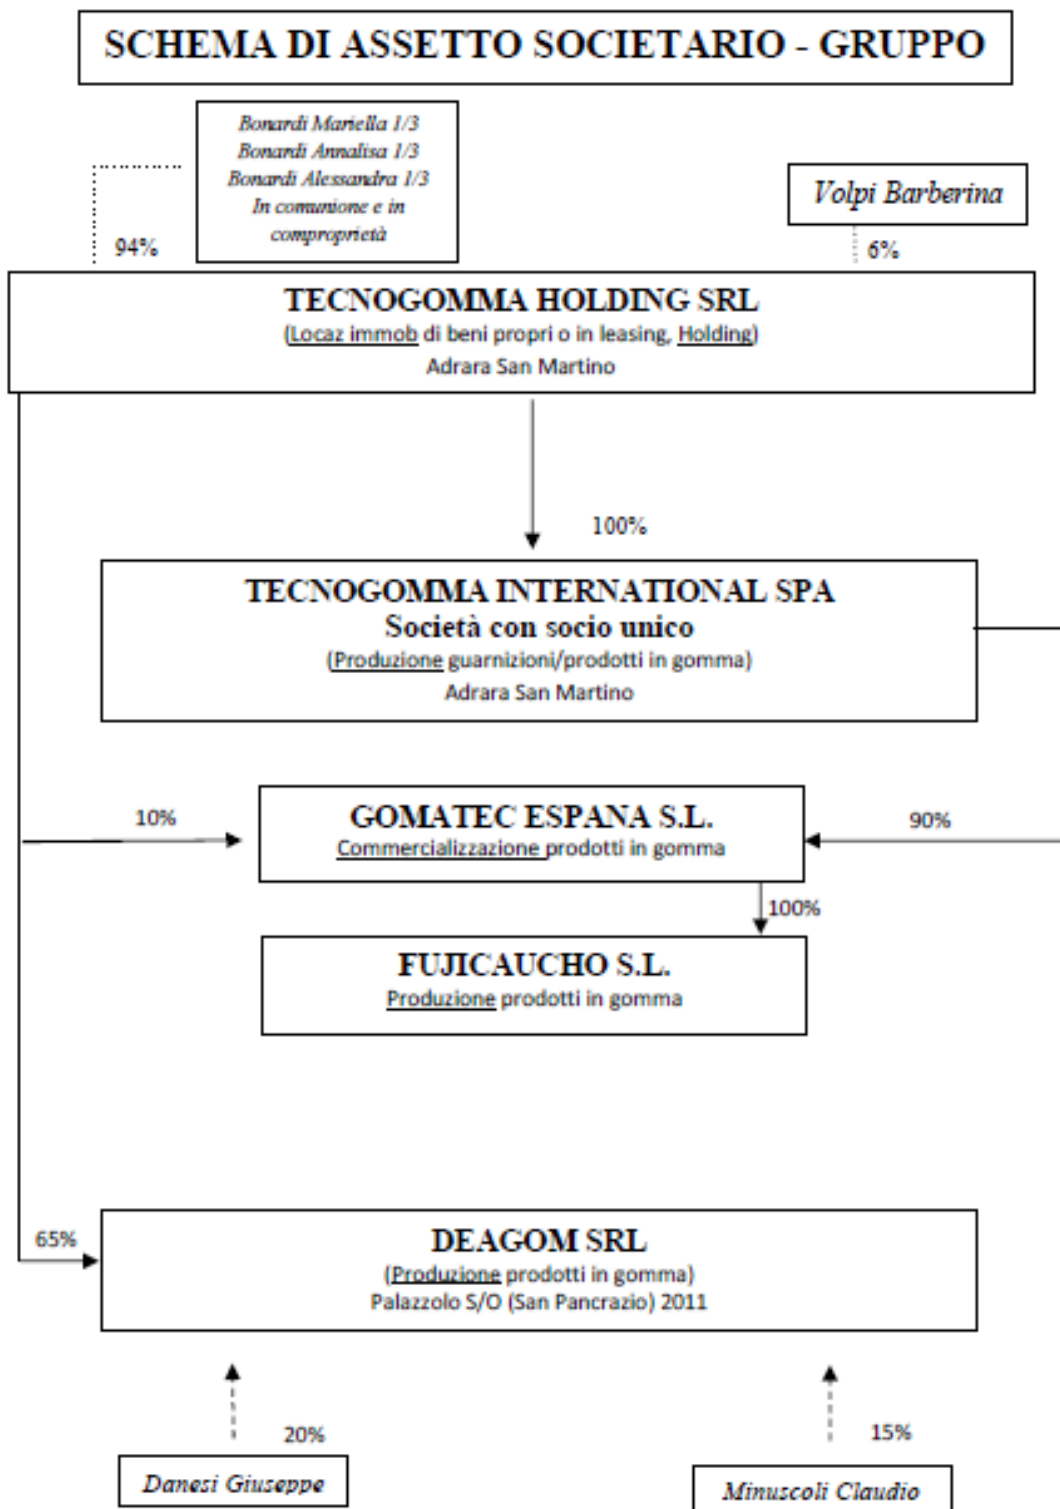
SCHEMA DI ASSETTO SOCIETARIO - GRUPPO

Bonardi Mariella 1/3
Bonardi Annalisa 1/3
Bonardi Alessandra 1/3
In comunione e in comproprietà

94%

Volpi Barberina

6%

TECNOGOMMA HOLDING SRL
(Locaz immob di beni propri o in leasing, Holding)
Adrara San Martino

100%

TECNOGOMMA INTERNATIONAL SPA
Società con socio unico
(Produzione guarnizioni/prodotti in gomma)
Adrara San Martino

10%

GOMATEC ESPANA S.L.
Commercializzazione prodotti in gomma

90%

100%

FUJICAUCHO S.L.
Produzione prodotti in gomma

65%

DEAGOM SRL
(Produzione prodotti in gomma)
Palazzolo S/O (San Pancrazio) 2011

20%

15%

Danesi Giuseppe

Minuscoli Claudio